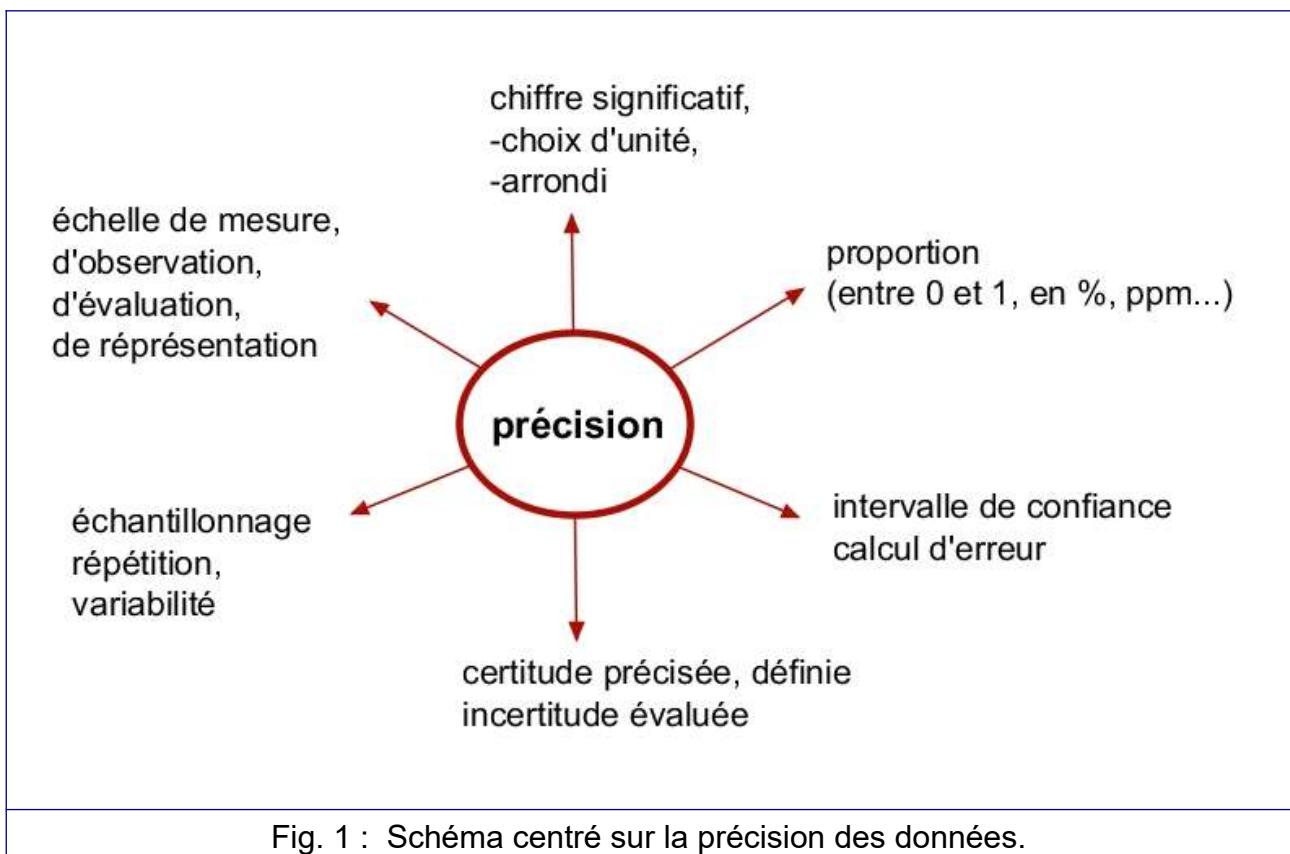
chiffre significatif,
-choix d'unité,
-arrondi

échelle de mesure,
d'observation,
d'évaluation,
de réprésentation

proportion
(entre 0 et 1, en %, ppm...)

précision

échantillonnage
répétition,
variabilité

intervalle de confiance
calcul d'erreur

certitude précisée, définie
incertitude évaluée

Fig. 1 : Schéma centré sur la précision des données.